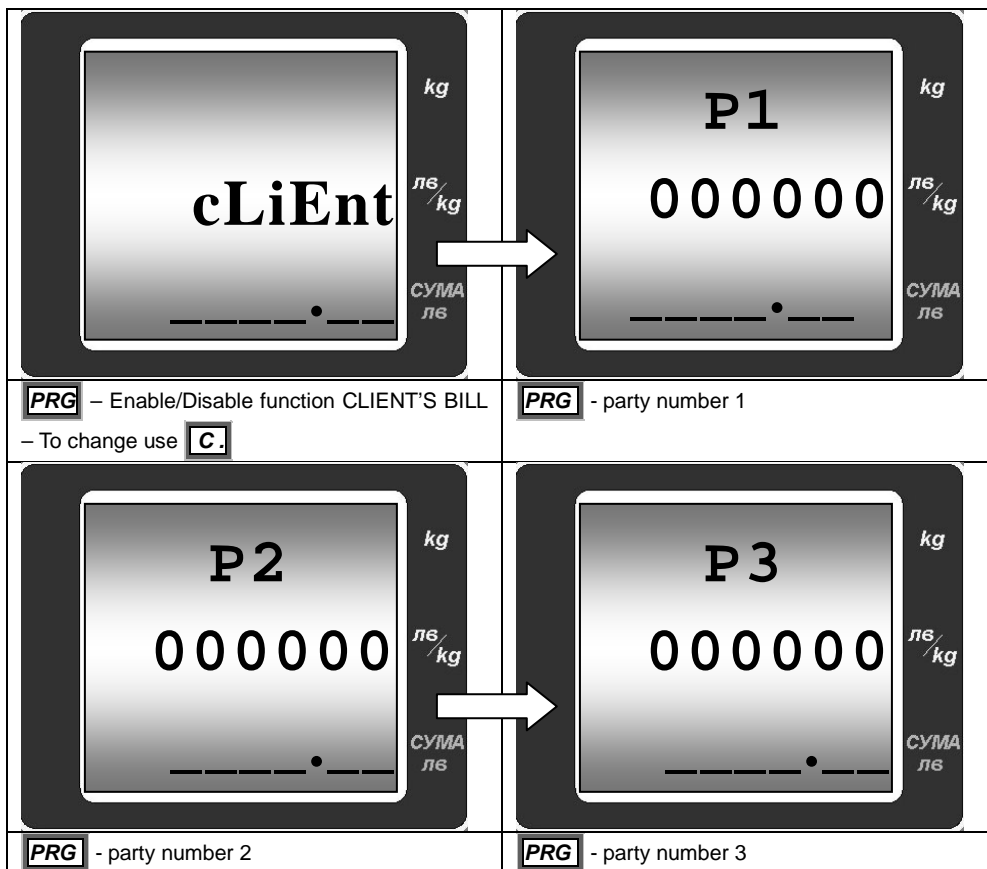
| cLiEnt<br>____•__ kg лв/kg СУМА лв | P1<br>000000<br>____•__ kg лв/kg СУМА лв |
|---|---|
| PRG – Enable/Disable function CLIENT'S BILL – To change use C. | PRG - party number 1 |
| P2<br>000000<br>____•__ kg лв/kg СУМА лв | P3<br>000000<br>____•__ kg лв/kg СУМА лв |
| PRG - party number 2 | PRG - party number 3 |